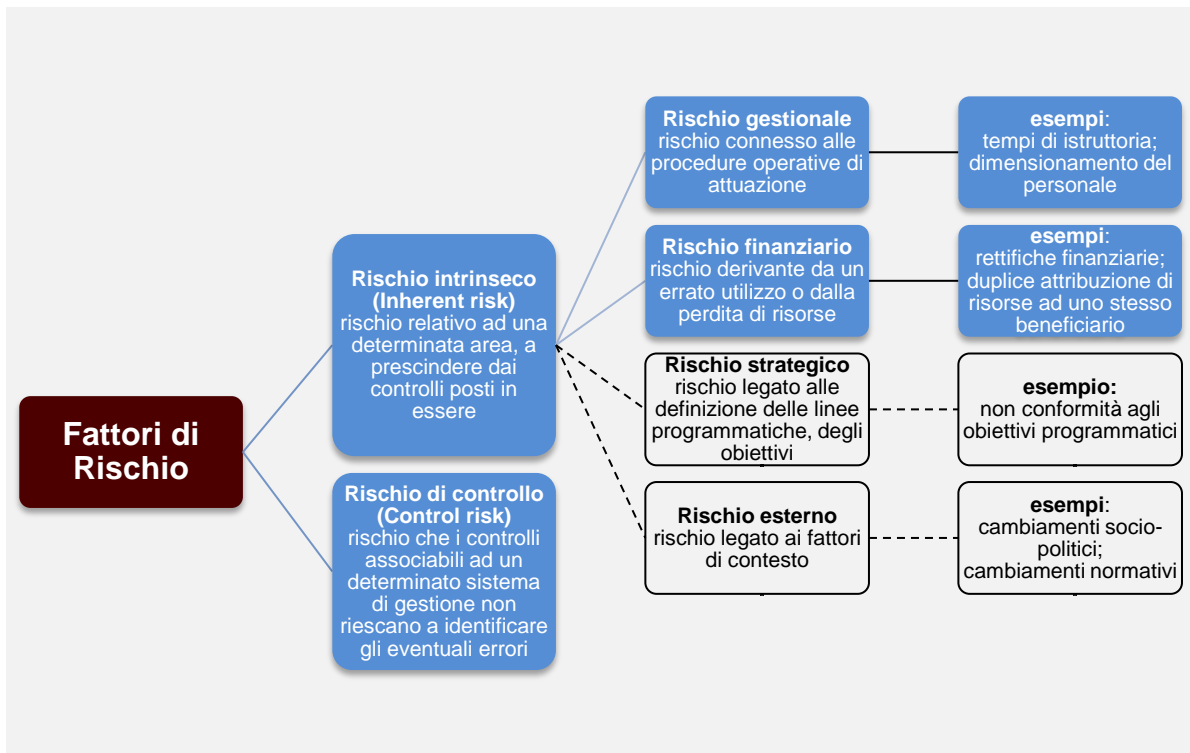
Fattori di Rischio

Rischio intrinseco (Inherent risk)
rischio relativo ad una determinata area, a prescindere dai controlli posti in essere

Rischio di controllo (Control risk)
rischio che i controlli associabili ad un determinato sistema di gestione non riescano a identificare gli eventuali errori

Rischio gestionale
rischio connesso alle procedure operative di attuazione

esempi:
tempi di istruttoria; dimensionamento del personale

Rischio finanziario
rischio derivante da un errato utilizzo o dalla perdita di risorse

esempi:
rettifiche finanziarie; duplice attribuzione di risorse ad uno stesso beneficiario

Rischio strategico
rischio legato alle definizione delle linee programmatiche, degli obiettivi

esempio:
non conformità agli obiettivi programmatici

Rischio esterno
rischio legato ai fattori di contesto

esempi:
cambiamenti socio-politici;
cambiamenti normativi